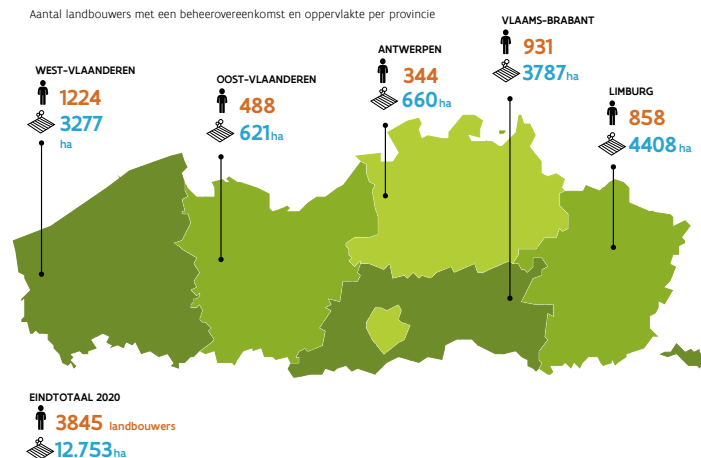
Aantal landbouwers met een beheerovereenkomst en oppervlakte per provincie

WEST-VLAANDEREN
1224
3277 ha

OOST-VLAANDEREN
488
621ha

ANTWERPEN
344
660ha

VLAAMS-BRABANT
931
3787ha

LIMBURG
858
4408ha

EINDTOTAAL 2020
3845 landbouwers
12.753ha